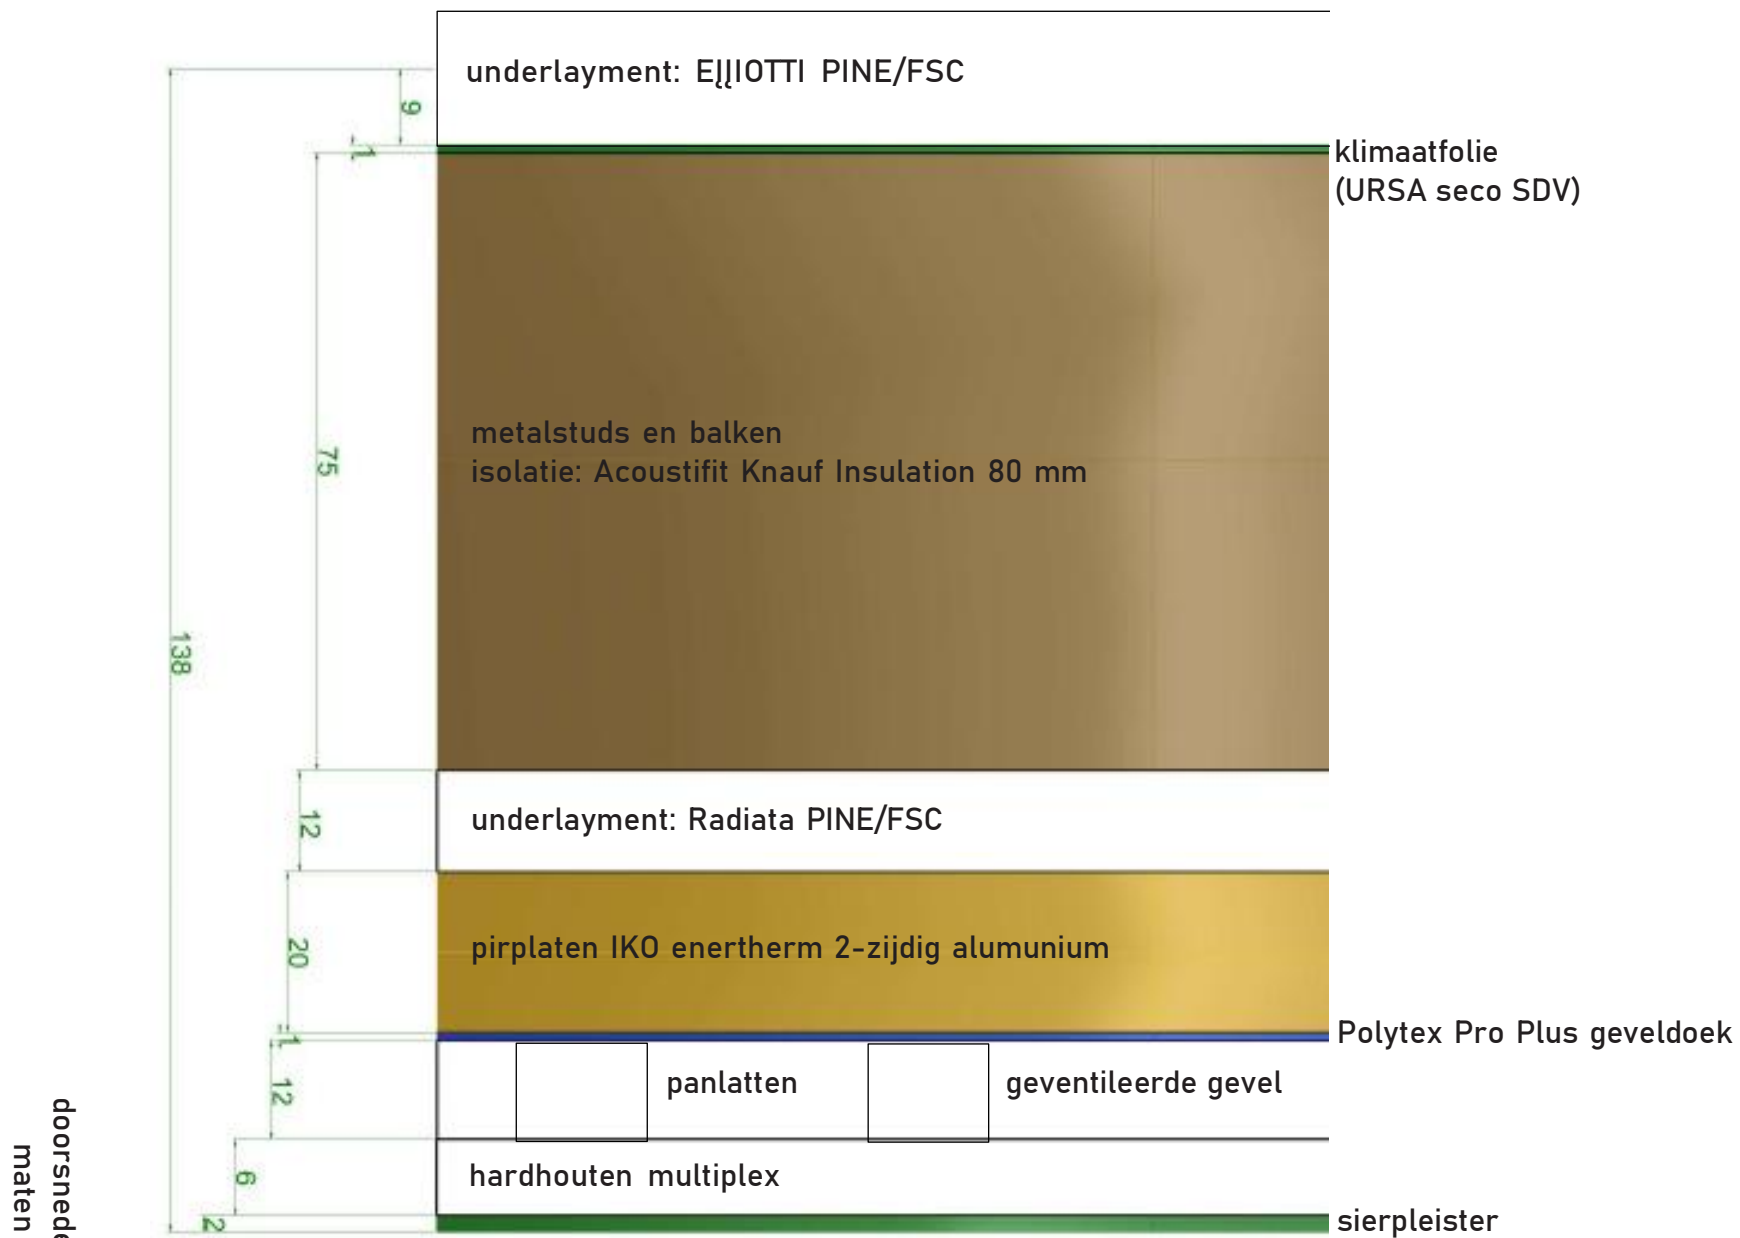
underlayment: EƖƖIOTTI PINE/FSC

9

1

klimaatfolie
(URSA seco SDV)

75

metalstuds en balken
isolatie: Acoustifit Knauf Insulation 80 mm

138

12

underlayment: Radiata PINE/FSC

20

pirplaten IKO enertherm 2-zijdig alumunium

1

Polytex Pro Plus geveldoek

12

panlatten

geventileerde gevel

6

hardhouten multiplex

2

sierpleister

doorsned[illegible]
maten